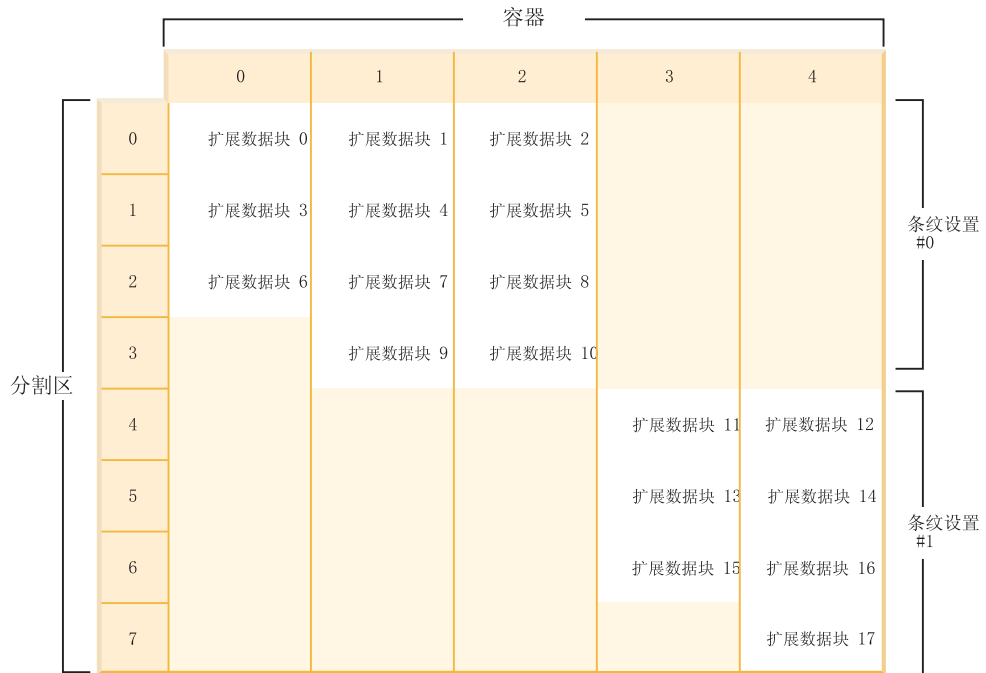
容器

|  | 0 | 1 | 2 | 3 | 4 |
|---|---|---|---|---|---|
| 0 | 扩展数据块 0 | 扩展数据块 1 | 扩展数据块 2 |  |  |
| 1 | 扩展数据块 3 | 扩展数据块 4 | 扩展数据块 5 |  |  |
| 2 | 扩展数据块 6 | 扩展数据块 7 | 扩展数据块 8 |  |  |
| 3 |  | 扩展数据块 9 | 扩展数据块 10 |  |  |
| 4 |  |  |  | 扩展数据块 11 | 扩展数据块 12 |
| 5 |  |  |  | 扩展数据块 13 | 扩展数据块 14 |
| 6 |  |  |  | 扩展数据块 15 | 扩展数据块 16 |
| 7 |  |  |  |  | 扩展数据块 17 |

分割区

条纹设置 #0

条纹设置 #1